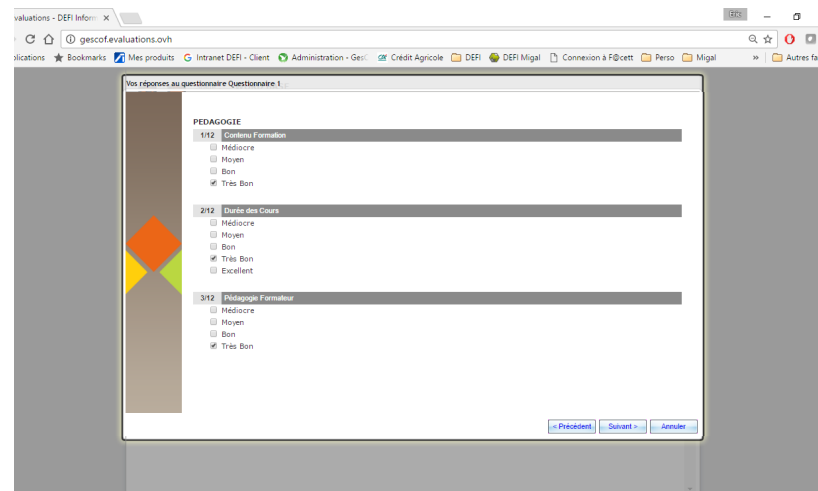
valuations - DEFI Inform ×

gescof.evaluations.ovh

plications ★ Bookmarks Mes produits G Intranet DEFI - Client Administration - GesC Crédit Agricole DEFI DEFI Migal Connexion à F@cett Perso Migal » Autres fa

Vos réponses au questionnaire Questionnaire 1

PEDAGOGIE

| 1/12 | Contenu Formation |
|---|---|

Médiocre
Moyen
Bon
Très Bon

| 2/12 | Durée des Cours |
|---|---|

Médiocre
Moyen
Bon
Très Bon
Excellent

| 3/12 | Pédagogie Formateur |
|---|---|

Médiocre
Moyen
Bon
Très Bon

< Précédent Suivant > Annuler